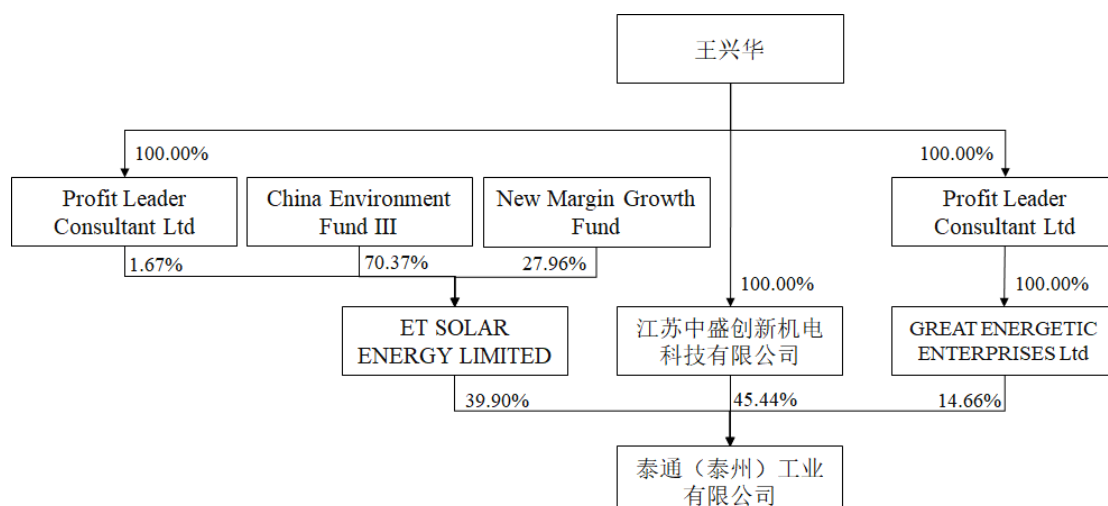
王兴华

100.00%

100.00%

Profit Leader Consultant Ltd

China Environment Fund III

New Margin Growth Fund

Profit Leader Consultant Ltd

1.67%

70.37%

27.96%

100.00%

100.00%

ET SOLAR ENERGY LIMITED

江苏中盛创新机电科技有限公司

GREAT ENERGETIC ENTERPRISES Ltd

39.90%

45.44%

14.66%

泰通（泰州）工业有限公司